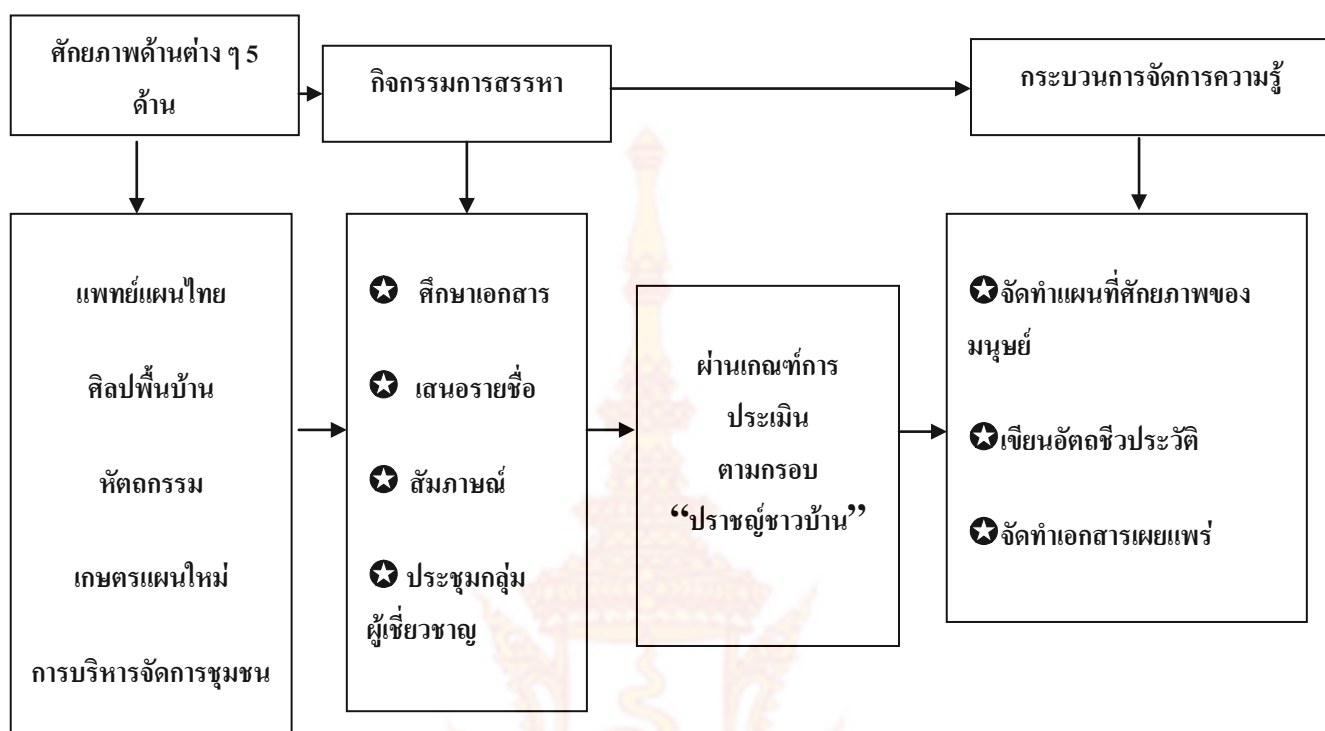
ศักยภาพด้านต่าง ๆ 5 ด้าน

กิจกรรมการสรรหา

กระบวนการจัดการความรู้

แพทย์แผนไทย

ศิลปพื้นบ้าน

หัตถกรรม

เกษตรแผนใหม่

การบริหารจัดการชุมชน

✪ ศึกษาเอกสาร

✪ เสนอรายชื่อ

✪ สัมภาษณ์

✪ ประชุมกลุ่มผู้เชี่ยวชาญ

ผ่านเกณฑ์การประเมิน ตามกรอบ "ปราชญ์ชาวบ้าน"

✪จัดทำแผนที่ศักยภาพของมนุษย์

✪เขียนอัตถชีวประวัติ

✪จัดทำเอกสารเผยแพร่